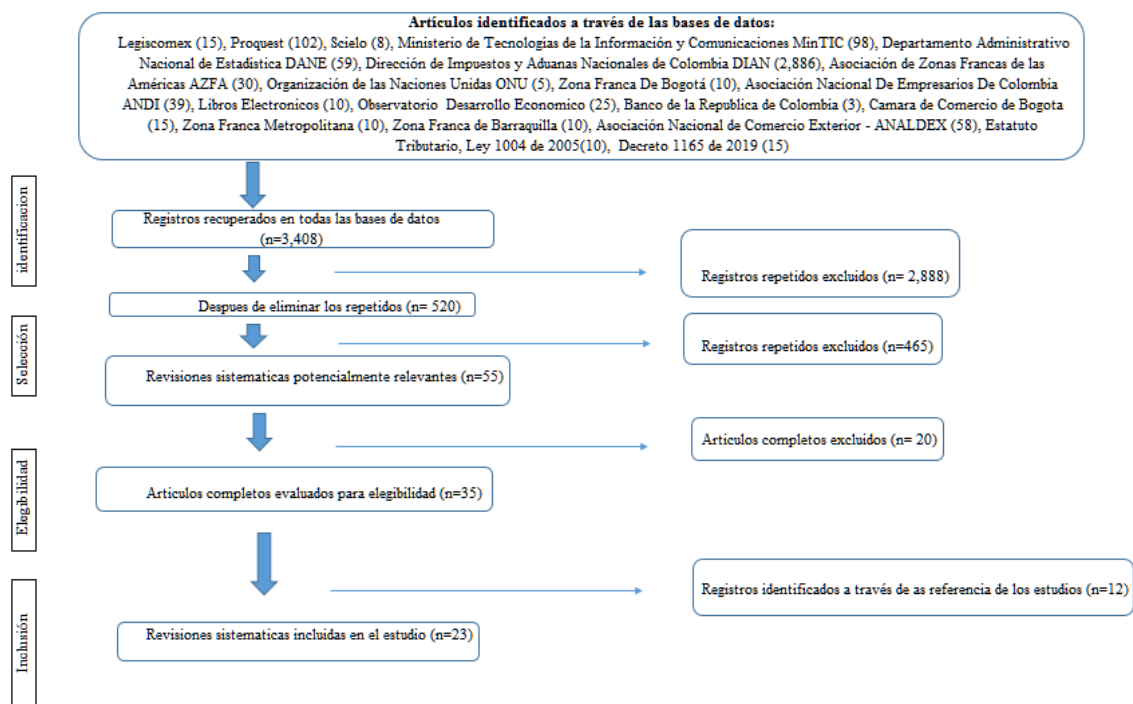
**Artículos identificados a través de las bases de datos:**
Legiscomex (15), Proquest (102), Scielo (8), Ministerio de Tecnologias de la Información y Comunicaciones MinTIC (98), Departamento Administrativo Nacional de Estadística DANE (59), Dirección de Impuestos y Aduanas Nacionales de Colombia DIAN (2,886), Asociación de Zonas Francas de las Américas AZFA (30), Organización de las Naciones Unidas ONU (5), Zona Franca De Bogotá (10), Asociación Nacional De Empresarios De Colombia ANDI (39), Libros Electronicos (10), Observatorio Desarrollo Economico (25), Banco de la Republica de Colombia (3), Camara de Comercio de Bogota (15), Zona Franca Metropolitana (10), Zona Franca de Barraquilla (10), Asociación Nacional de Comercio Exterior - ANALDEX (58), Estatuto Tributario, Ley 1004 de 2005(10), Decreto 1165 de 2019 (15)

identificacion

Registros recuperados en todas las bases de datos (n=3,408)

Registros repetidos excluidos (n= 2,888)

Despues de eliminar los repetidos (n= 520)

Selección

Registros repetidos excluidos (n=465)

Revisiones sistematicas potencialmente relevantes (n=55)

Articulos completos excluidos (n= 20)

Elegibilidad

Articulos completos evaluados para elegibilidad (n=35)

Inclusión

Registros identificados a través de as referencia de los estudios (n=12)

Revisiones sistematicas incluidas en el estudio (n=23)